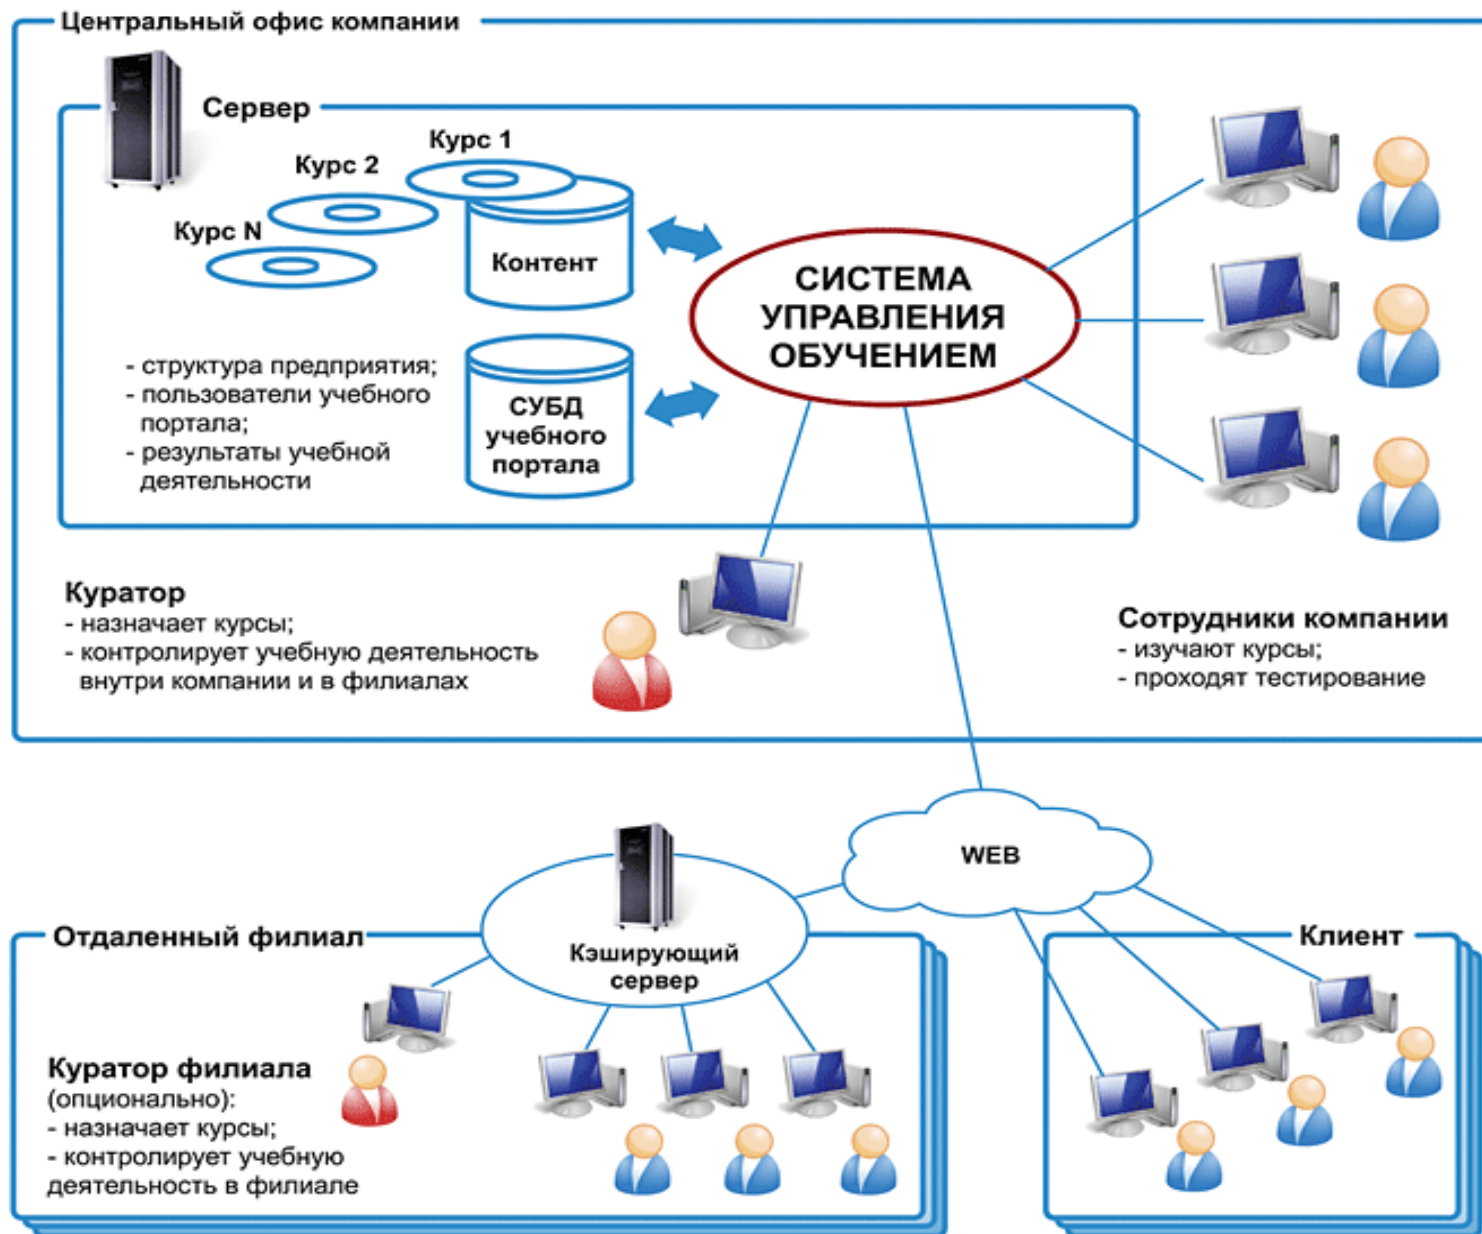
Центральный офис компании

Сервер

Курс 1

Курс 2

Курс N

Контент

СИСТЕМА УПРАВЛЕНИЯ ОБУЧЕНИЕМ

- структура предприятия;
- пользователи учебного портала;
- результаты учебной деятельности

СУБД учебного портала

Куратор
- назначает курсы;
- контролирует учебную деятельность внутри компании и в филиалах

Сотрудники компании
- изучают курсы;
- проходят тестирование

WEB

Отдаленный филиал

Кэширующий сервер

Клиент

Куратор филиала (опционально):
- назначает курсы;
- контролирует учебную деятельность в филиале